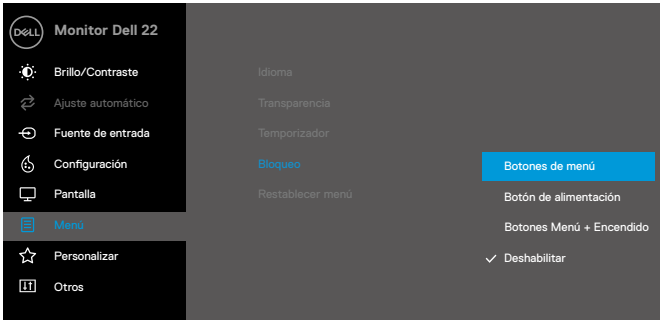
DELL Monitor Dell 22

Brillo/Contraste
Ajuste automático
Fuente de entrada
Configuración
Pantalla
Menú
Personalizar
Otros

Idioma
Transparencia
Temporizador
Bloqueo
Restablecer menú

Botones de menú
Botón de alimentación
Botones Menú + Encendido
✓ Deshabilitar